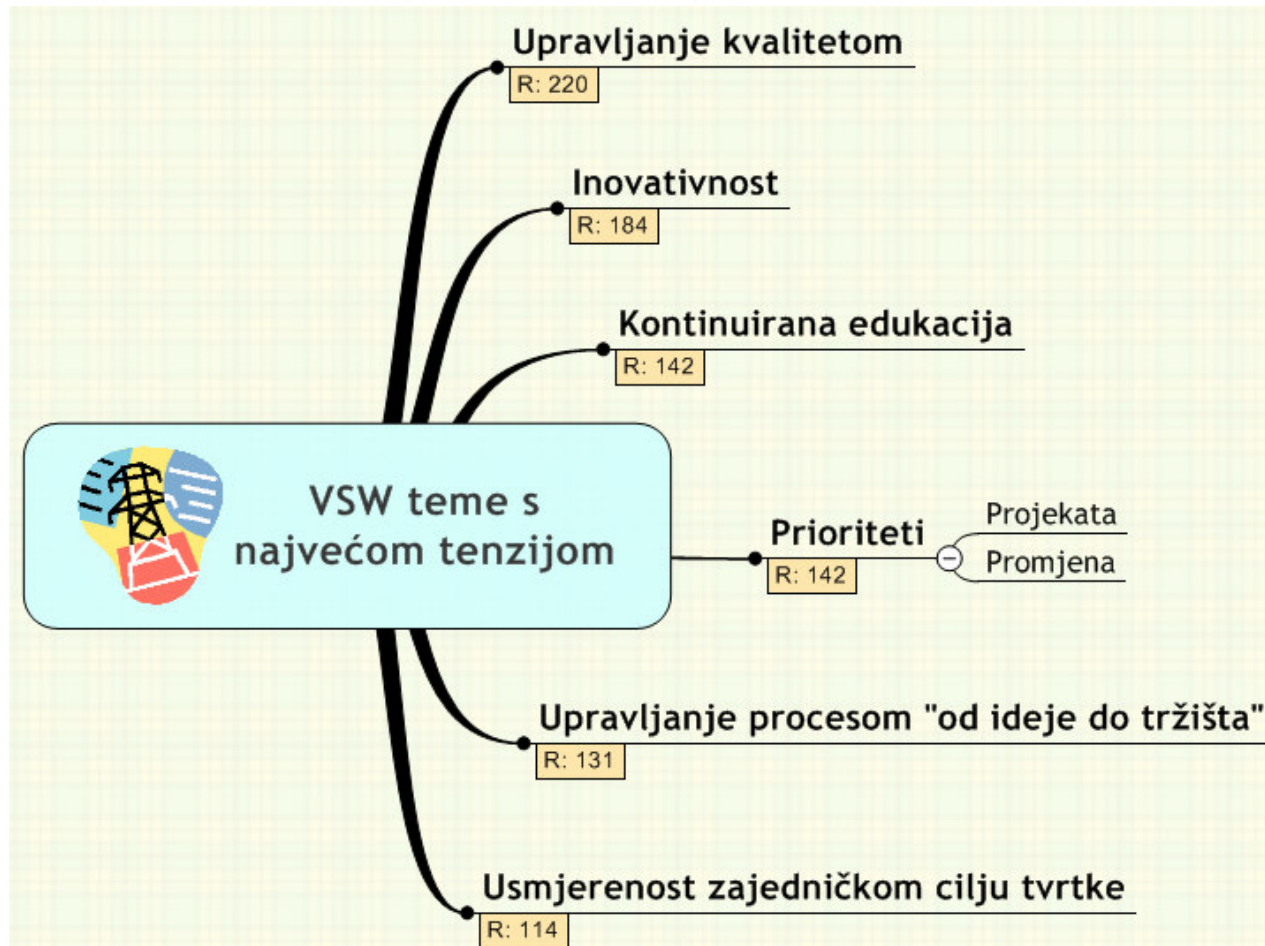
VSW teme s najvećom tenzijom

Upravljanje kvalitetom
R: 220

Inovativnost
R: 184

Kontinuirana edukacija
R: 142

Prioriteti
R: 142
Projekata
Promjena

Upravljanje procesom "od ideje do tržišta"
R: 131

Usmjerenost zajedničkom cilju tvrtke
R: 114